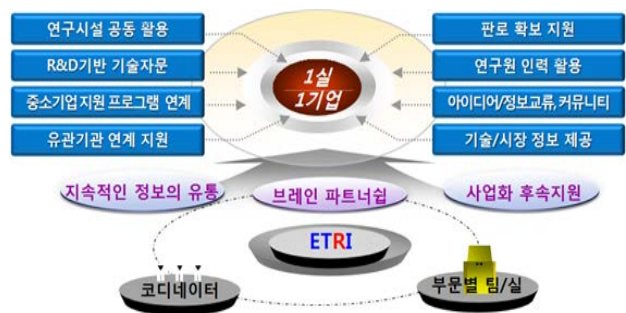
연구시설 공동 활용

R&D기반 기술자문

중소기업지원 프로그램 연계

유관기관 연계 지원

1실
1기업

판로 확보 지원

연구원 인력 활용

아이디어/정보교류,커뮤니티

기술/시장 정보 제공

지속적인 정보의 유통

브레인 파트너쉽

사업화 후속지원

ETRI

코디네이터

부문별 팀/실